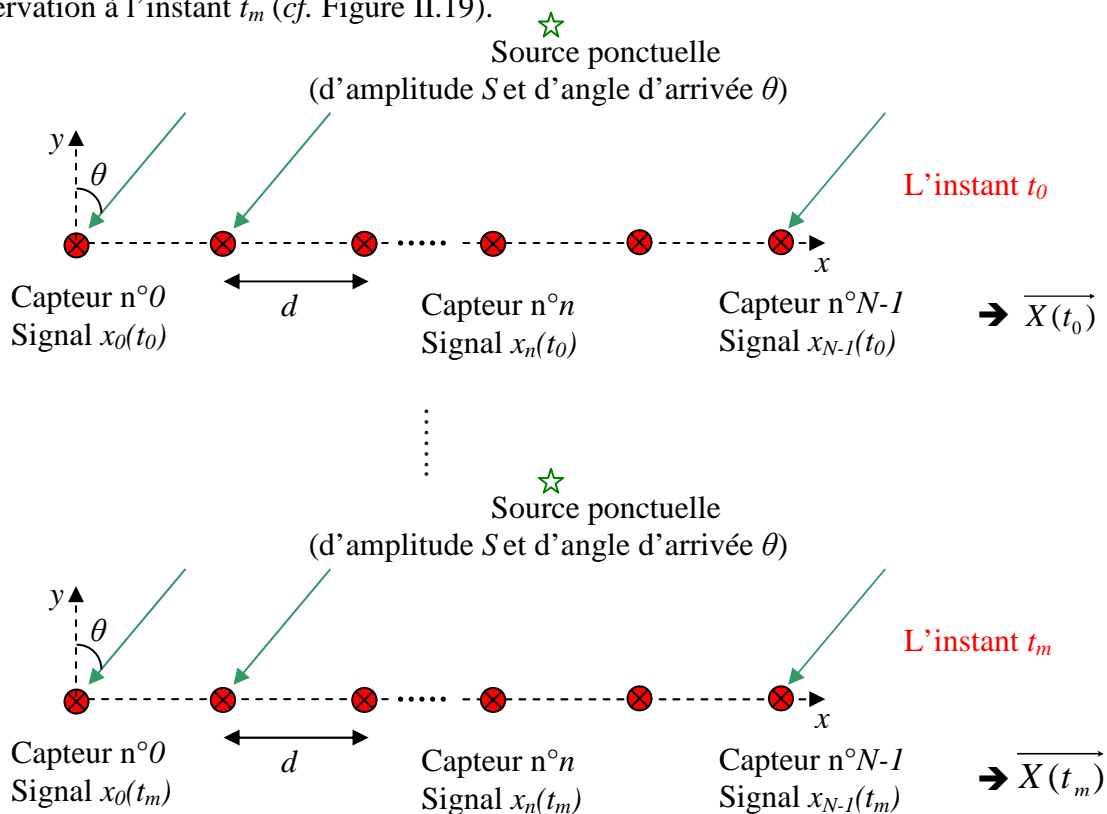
ervation à l'instant $t_m$ (*cf.* Figure II.19).

Source ponctuelle
(d'amplitude $S$ et d'angle d'arrivée $\theta$)

$y$

$\theta$

L'instant $t_0$

$x$

Capteur n°$0$
Signal $x_0(t_0)$

$d$

Capteur n°$n$
Signal $x_n(t_0)$

Capteur n°$N$-$1$
Signal $x_{N-1}(t_0)$

➔ $\overrightarrow{X(t_0)}$

Source ponctuelle
(d'amplitude $S$ et d'angle d'arrivée $\theta$)

$y$

$\theta$

L'instant $t_m$

$x$

Capteur n°$0$
Signal $x_0(t_m)$

$d$

Capteur n°$n$
Signal $x_n(t_m)$

Capteur n°$N$-$1$
Signal $x_{N-1}(t_m)$

➔ $\overrightarrow{X(t_m)}$